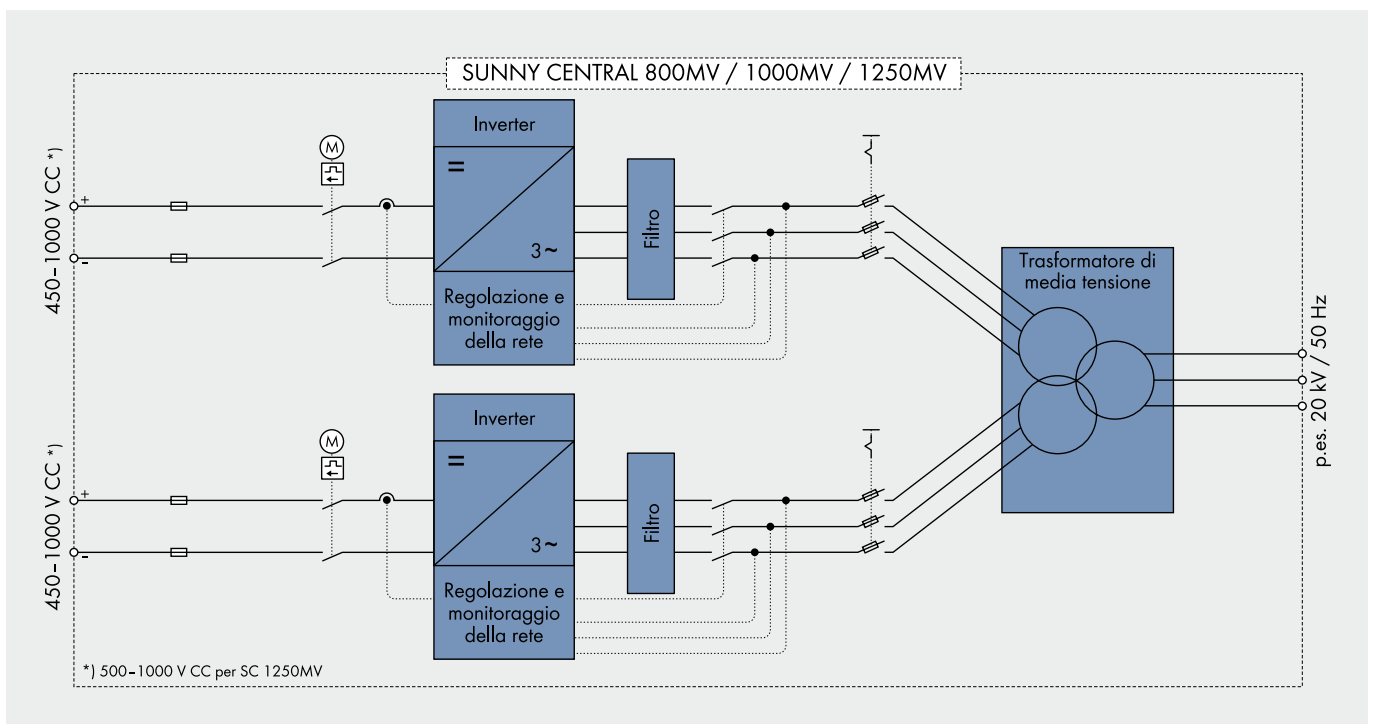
SUNNY CENTRAL 800MV / 1000MV / 1250MV

450–1000 V CC *)

+

-

M

Inverter

=

3~

Filtro

Regolazione e monitoraggio della rete

Trasformatore di media tensione

p.es. 20 kV / 50 Hz

450–1000 V CC *)

+

-

M

Inverter

=

3~

Filtro

Regolazione e monitoraggio della rete

*) 500–1000 V CC per SC 1250MV